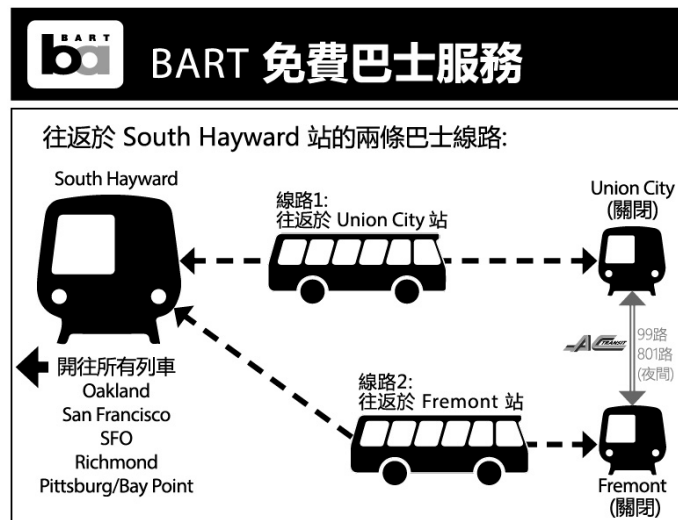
BART ba

BART 免費巴士服務

往返於 South Hayward 站的兩條巴士線路:

South Hayward

線路1:
往返於 Union City 站

Union City
(關閉)

AC TRANSIT

99路
801路
(夜間)

開往所有列車
Oakland
San Francisco
SFO
Richmond
Pittsburg/Bay Point

線路2:
往返於 Fremont 站

Fremont
(關閉)